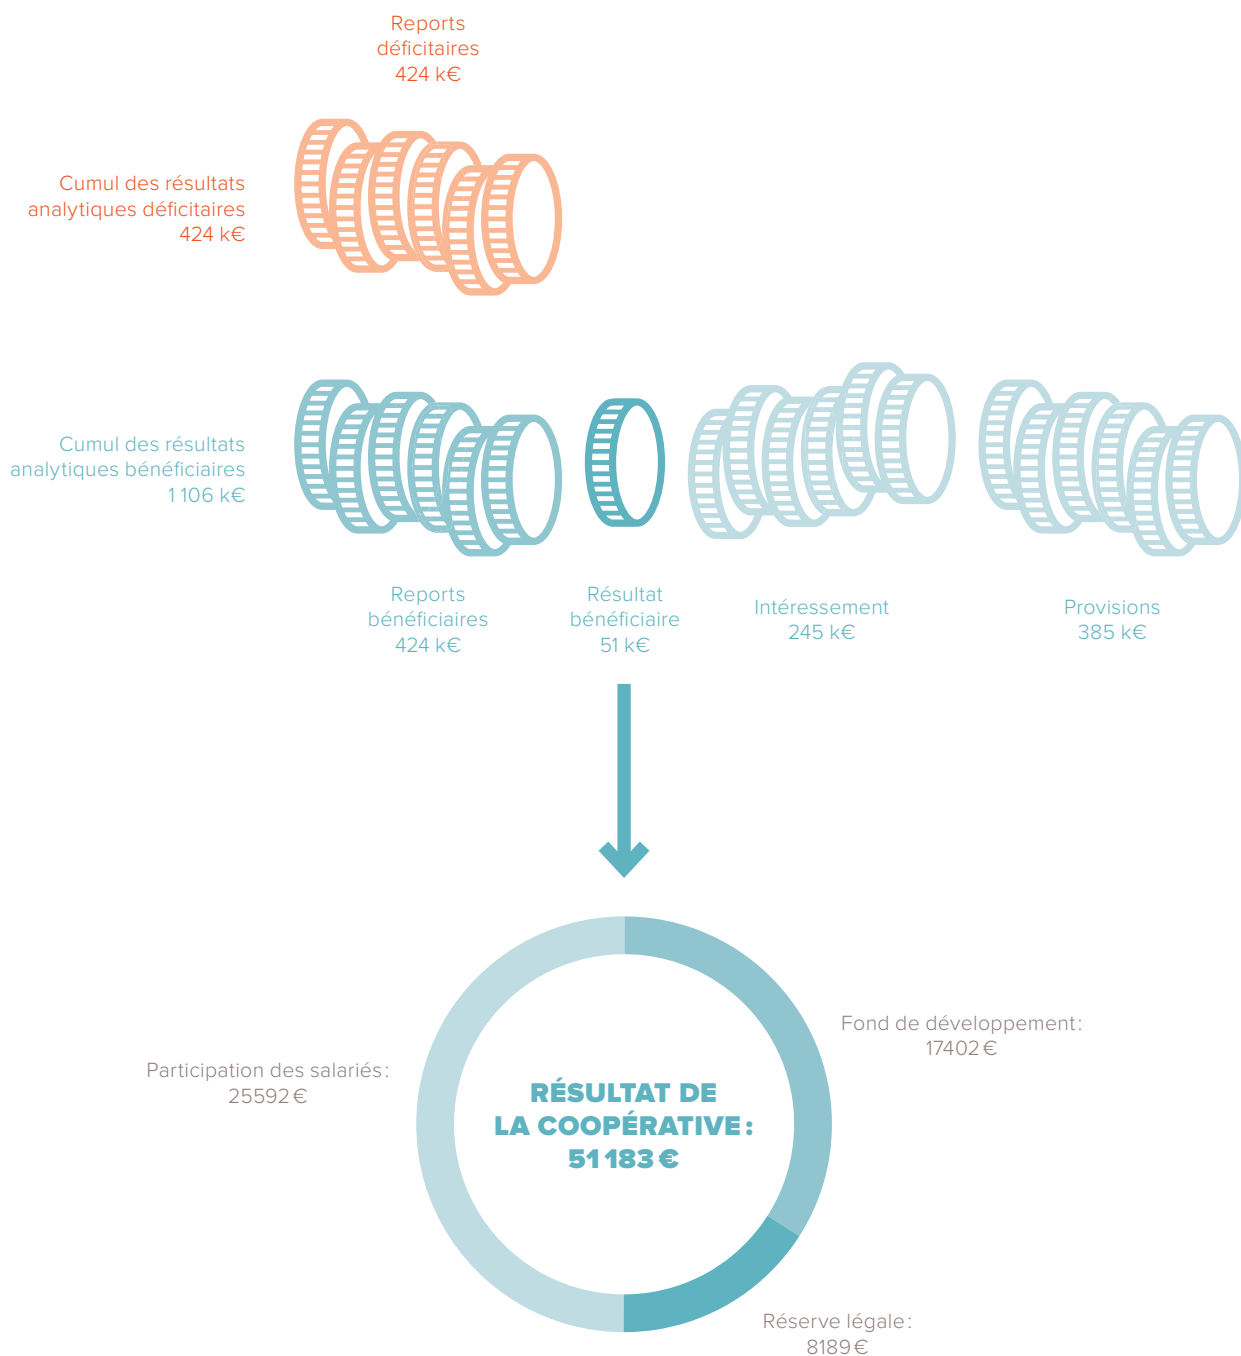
Reports déficitaires 424 k€

Cumul des résultats analytiques déficitaires 424 k€

Cumul des résultats analytiques bénéficiaires 1 106 k€

Reports bénéficiaires 424 k€

Résultat bénéficiaire 51 k€

Intéressement 245 k€

Provisions 385 k€

Fond de développement : 17402 €

Participation des salariés : 25592 €

RÉSULTAT DE LA COOPÉRATIVE : 51 183 €

Réserve légale : 8189 €